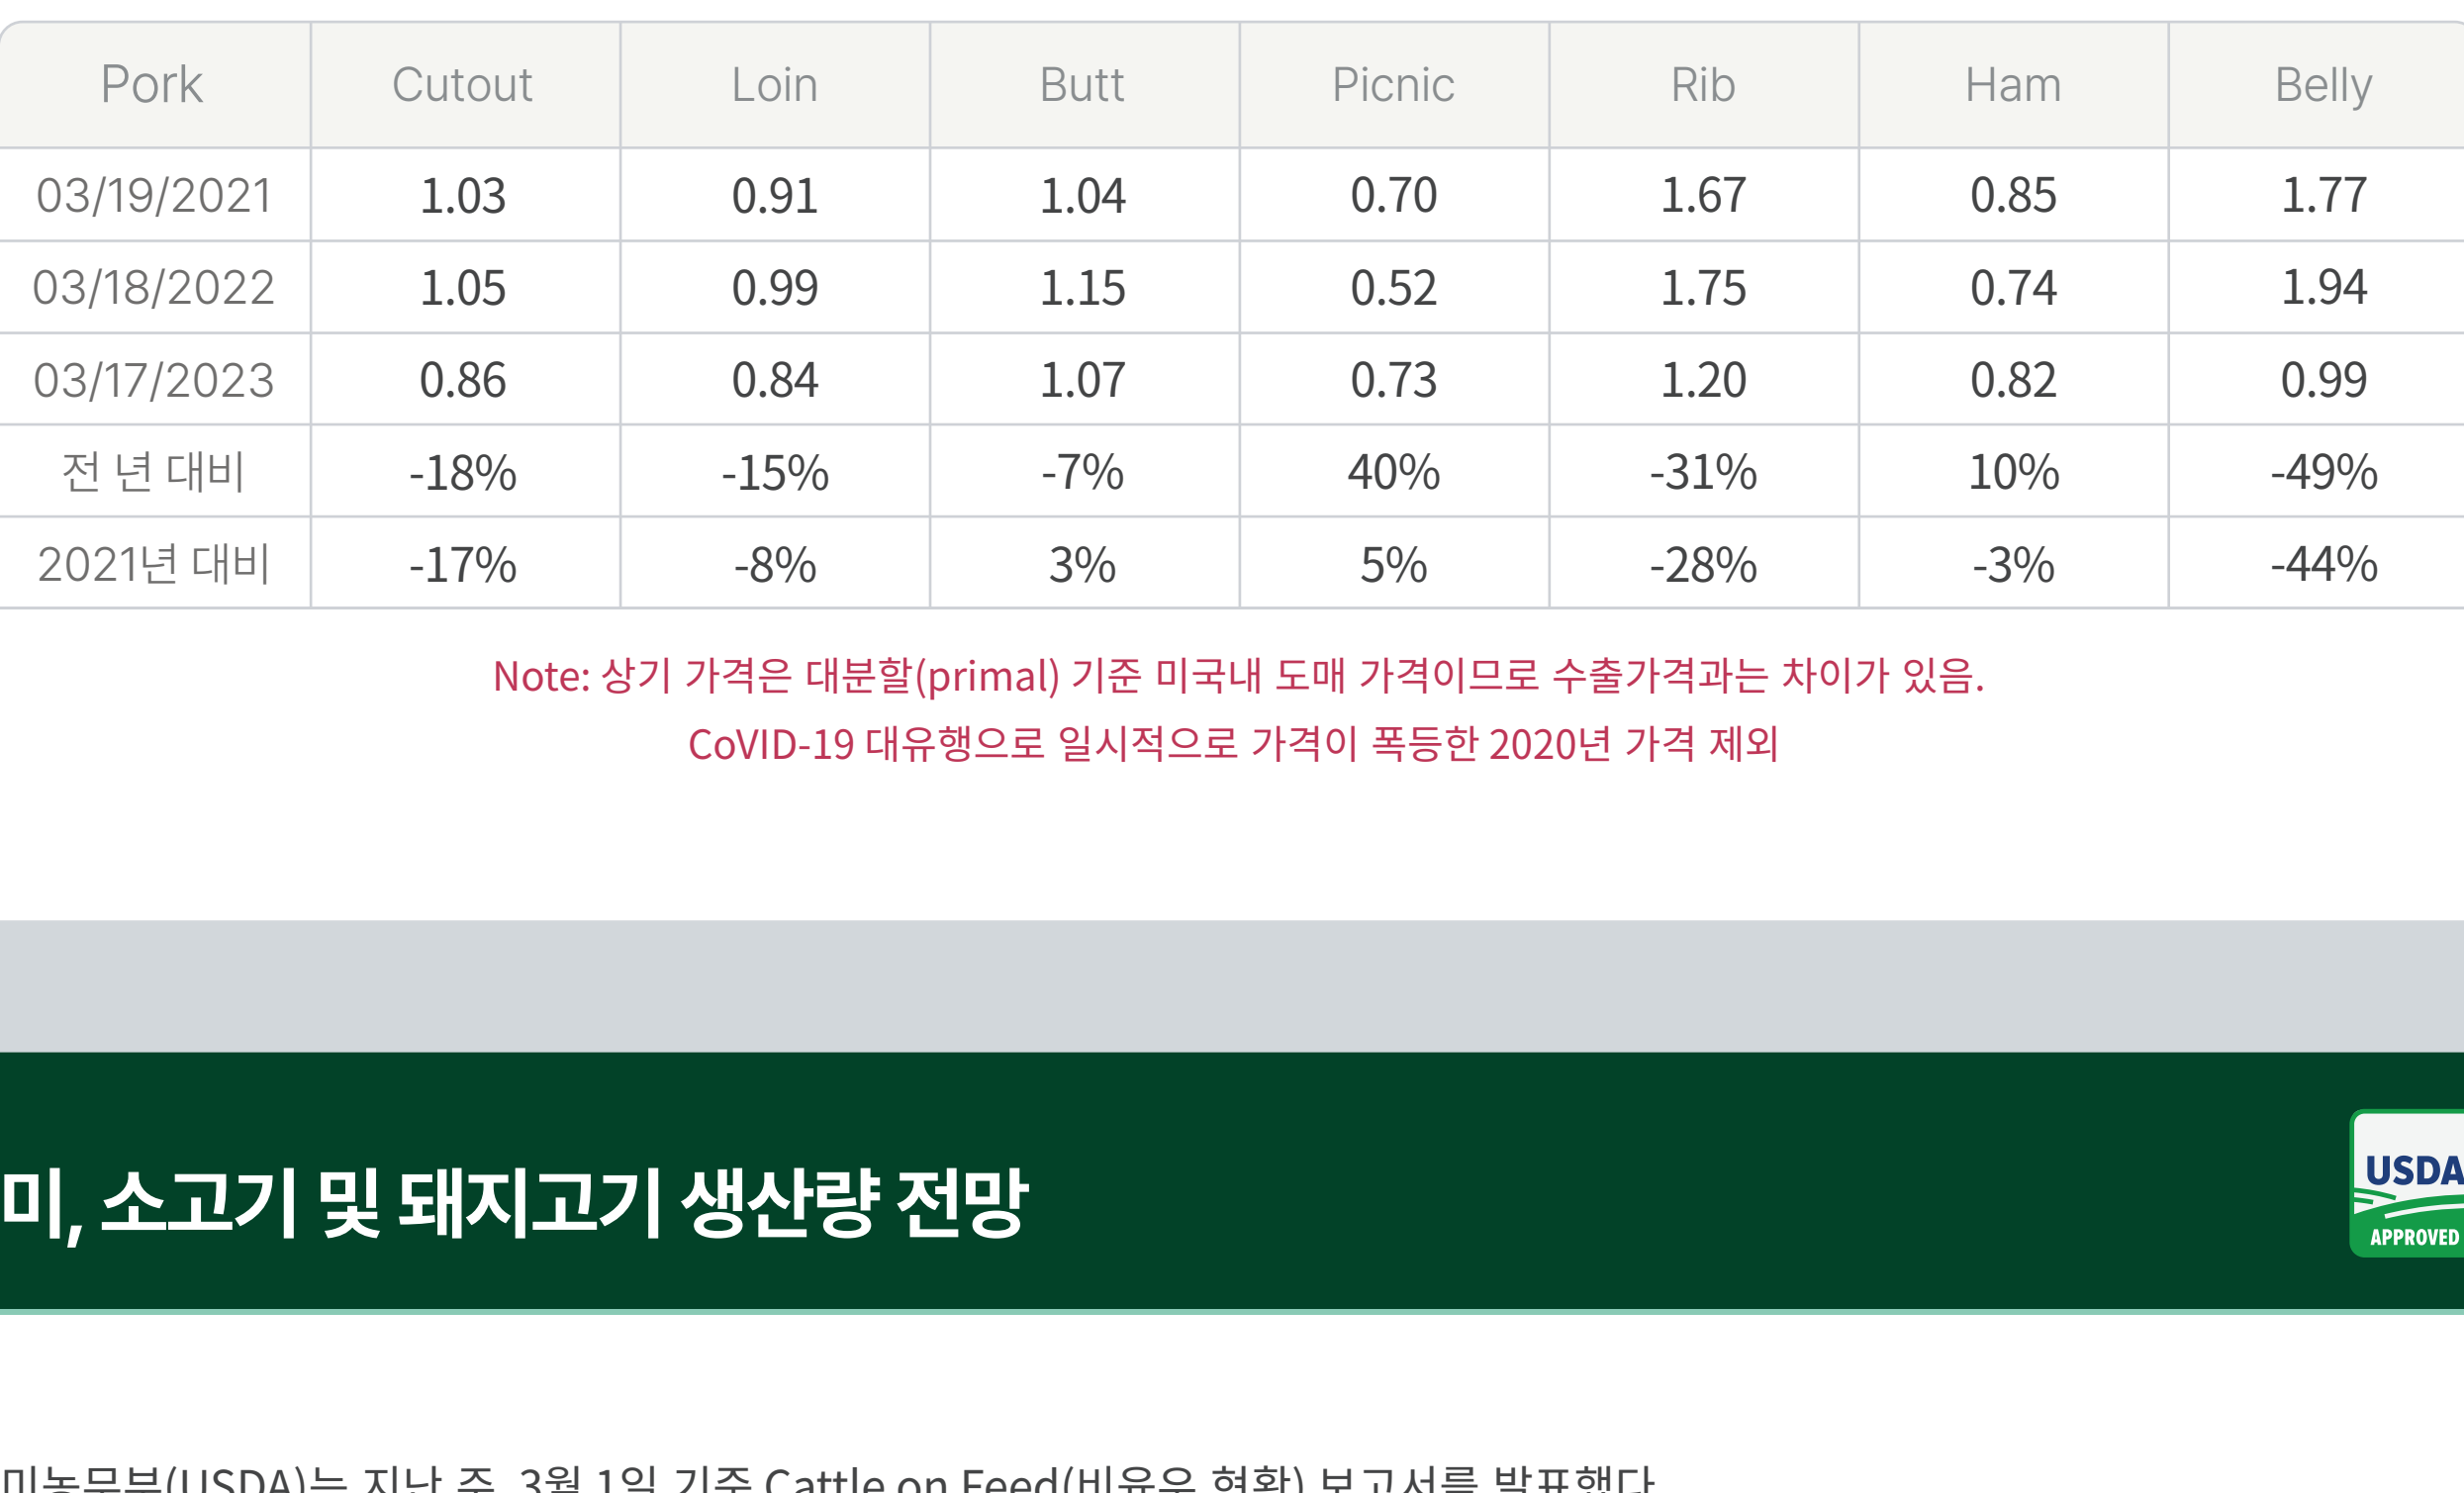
| Pork | Cutout | Loin | Butt | Picnic | Rib | Ham | Belly |
|---|---|---|---|---|---|---|---|
| 03/19/2021 | 1.03 | 0.91 | 1.04 | 0.70 | 1.67 | 0.85 | 1.77 |
| 03/18/2022 | 1.05 | 0.99 | 1.15 | 0.52 | 1.75 | 0.74 | 1.94 |
| 03/17/2023 | 0.86 | 0.84 | 1.07 | 0.73 | 1.20 | 0.82 | 0.99 |
| 전 년 대비 | -18% | -15% | -7% | 40% | -31% | 10% | -49% |
| 2021년 대비 | -17% | -8% | 3% | 5% | -28% | -3% | -44% |

Note: 상기 가격은 대분할(primal) 기준 미국내 도매 가격이므로 수출가격과는 차이가 있음.
CoVID-19 대유행으로 일시적으로 가격이 폭등한 2020년 가격 제외

미, 소고기 및 돼지고기 생산량 전망

USDA APPROVED

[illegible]